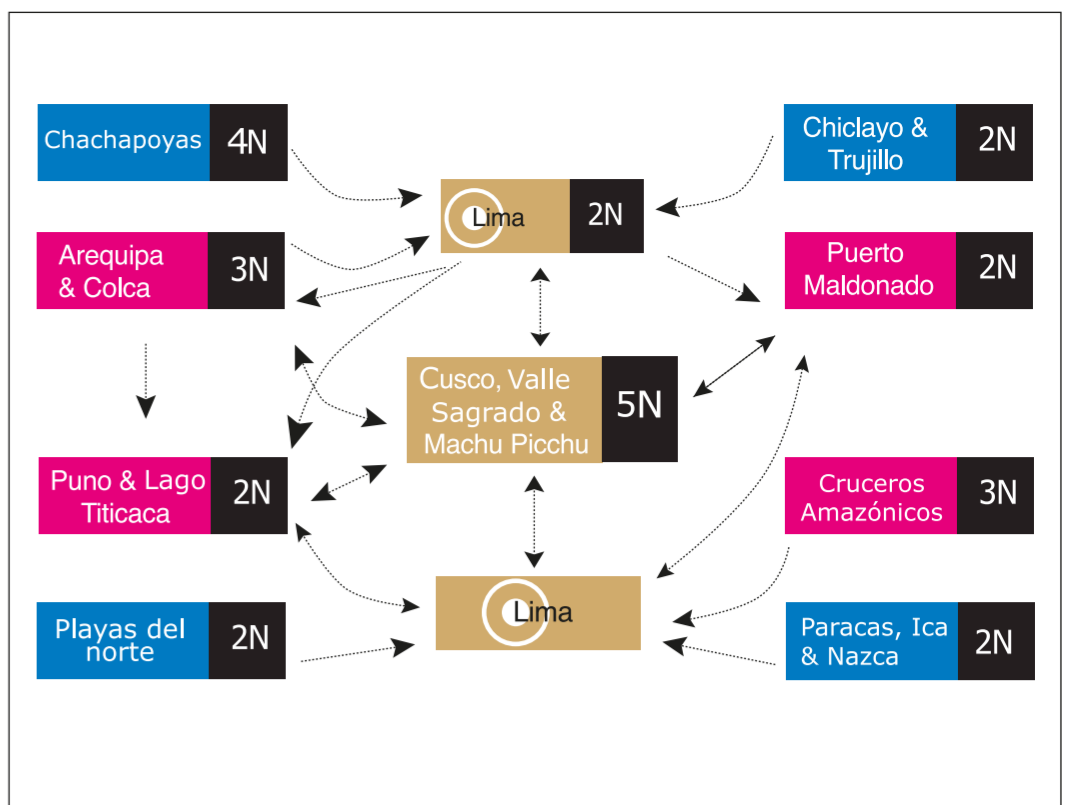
Chachapoyas 4N

Chiclayo & Trujillo 2N

Lima 2N

Arequipa & Colca 3N

Puerto Maldonado 2N

Cusco, Valle Sagrado & Machu Picchu 5N

Puno & Lago Titicaca 2N

Cruceros Amazónicos 3N

Lima

Playas del norte 2N

Paracas, Ica & Nazca 2N